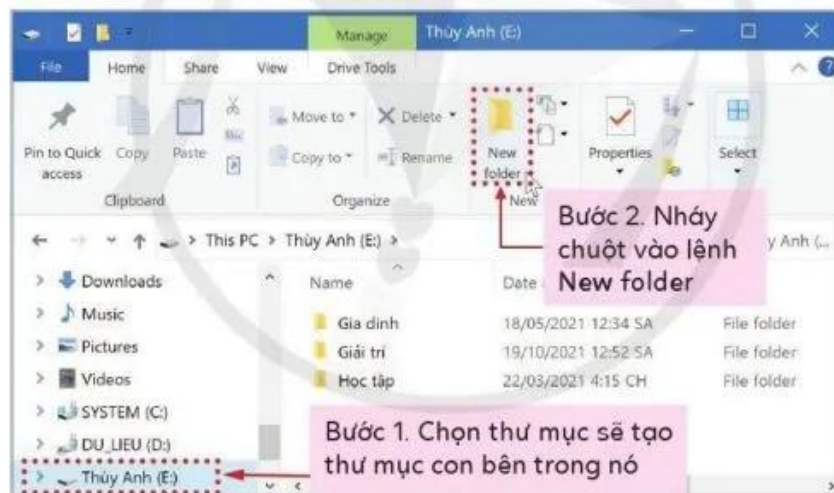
Manage Thủy Anh (E:)

File Home Share View Drive Tools

Pin to Quick access Copy Paste

Clipboard

Move to Delete

Copy to Rename

Organize

New folder

New

Properties

Select

Bước 2. Nháy chuột vào lệnh New folder

This PC > Thủy Anh (E:) >

y Anh (...

Downloads

Music

Pictures

Videos

SYSTEM (C:)

DU_LIEU (D:)

Thủy Anh (E:)

Name

Date

| | | |
|---|---|---|
| Gia dinh | 18/05/2021 12:34 SA | File folder |
| Giải trí | 19/10/2021 12:52 SA | File folder |
| Học tập | 22/03/2021 4:15 CH | File folder |

Bước 1. Chọn thư mục sẽ tạo thư mục con bên trong nó